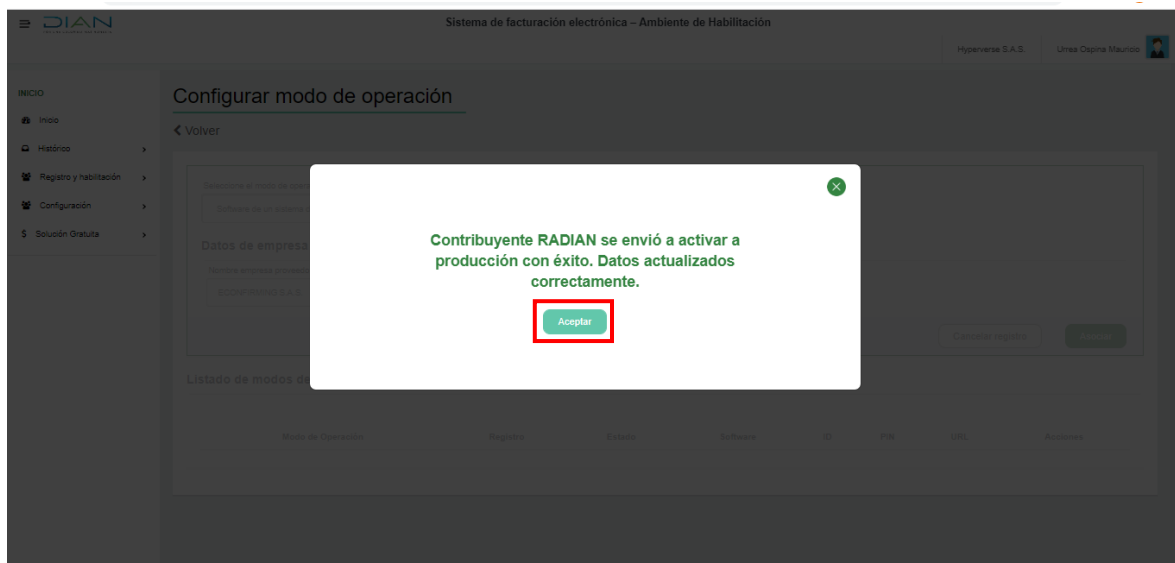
DIAN

Sistema de facturación electrónica – Ambiente de Habilitación

Hyperverse S.A.S. Urrea Ospina Mauricio

INICIO
Inicio
Histórico
Registro y habilitación
Configuración
Solución Gratuita

Configurar modo de operación

Volver

Seleccione el modo de operación
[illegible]

Datos de empresa

Nombre empresa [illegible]
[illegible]

Cancelar registro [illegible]

Listado de modos de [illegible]

Modo de Operación | Registro | Estado | Software | ID | PIN | URL | Acciones

Contribuyente RADIAN se envió a activar a producción con éxito. Datos actualizados correctamente.

Aceptar